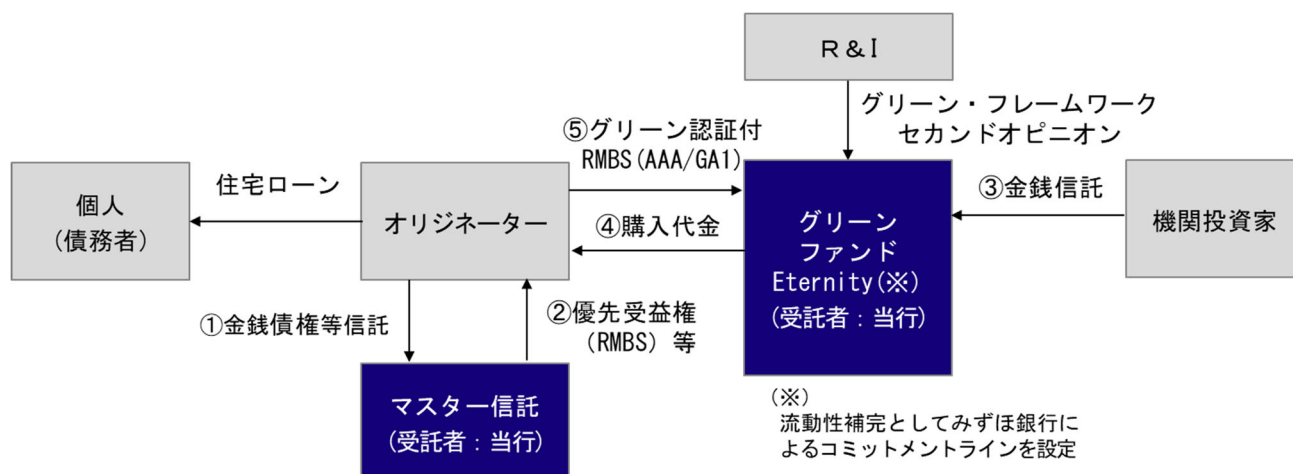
R＆I

グリーン・フレームワーク
セカンドオピニオン

⑤グリーン認証付
RMBS(AAA/GA1)

住宅ローン

③金銭信託

個人
(債務者)

オリジネーター

④購入代金

グリーン
ファンド
Eternity(※)
(受託者：当行)

機関投資家

①金銭債権等信託

②優先受益権
(RMBS) 等

マスター信託
(受託者：当行)

(※)
流動性補完としてみずほ銀行によるコミットメントラインを設定